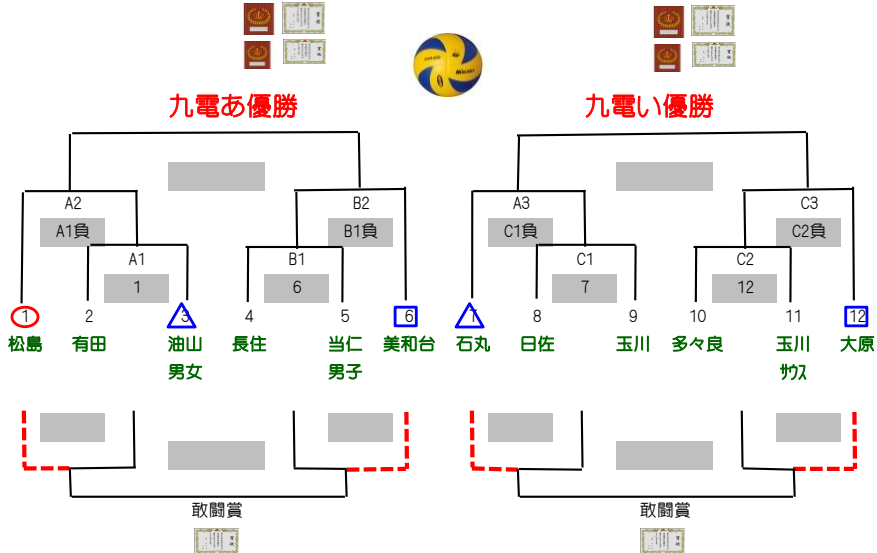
九電あ優勝

九電い優勝

A2

A1負

A1

1

B2

B1負

B1

6

A3

C1負

C1

7

C3

C2負

C2

12

1 松島

2 有田

3 油山男女

4 長住

5 当仁男子

6 美和台

7 石丸

8 臼佐

9 玉川

10 多々良

11 玉川サウス

12 大原

敢闘賞

敢闘賞